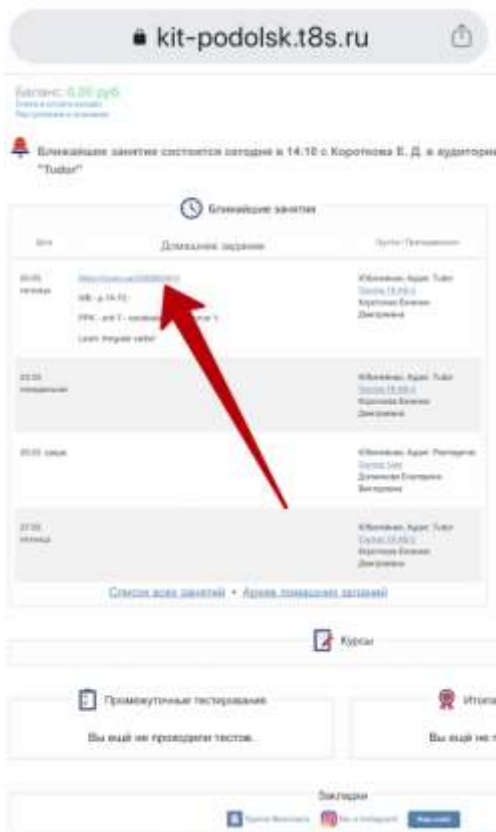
kit-podolsk.t8s.ru

Баланс: 0,00 руб.
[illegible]
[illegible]

Ближайшее занятие состоится сегодня в 14:10 с Коротковой Е. Д. в аудитории "Tudor"

Ближайшие занятия

| Дата | Домашнее задание | Группа / Преподаватель |
|---|---|---|
| 20.05 пятница | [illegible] WB - p.14-15 PPK - unit 7 - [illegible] Learn irregular verbs! | Избенева, Ауд.: Tudor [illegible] Короткова Евгения Дмитриевна |
| 23.05 понедельник | | Избенева, Ауд.: Tudor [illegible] Короткова Евгения Дмитриевна |
| 25.05 среда | | Избенева, Ауд.: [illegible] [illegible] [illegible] |
| 27.05 пятница | | Избенева, Ауд.: Tudor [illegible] Короткова Евгения Дмитриевна |

Список всех занятий • Архив домашних заданий

Курсы

Промежуточные тестирования
Вы ещё не проходили тестов.

Итога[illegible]
Вы ещё не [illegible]

Закладки
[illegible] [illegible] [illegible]